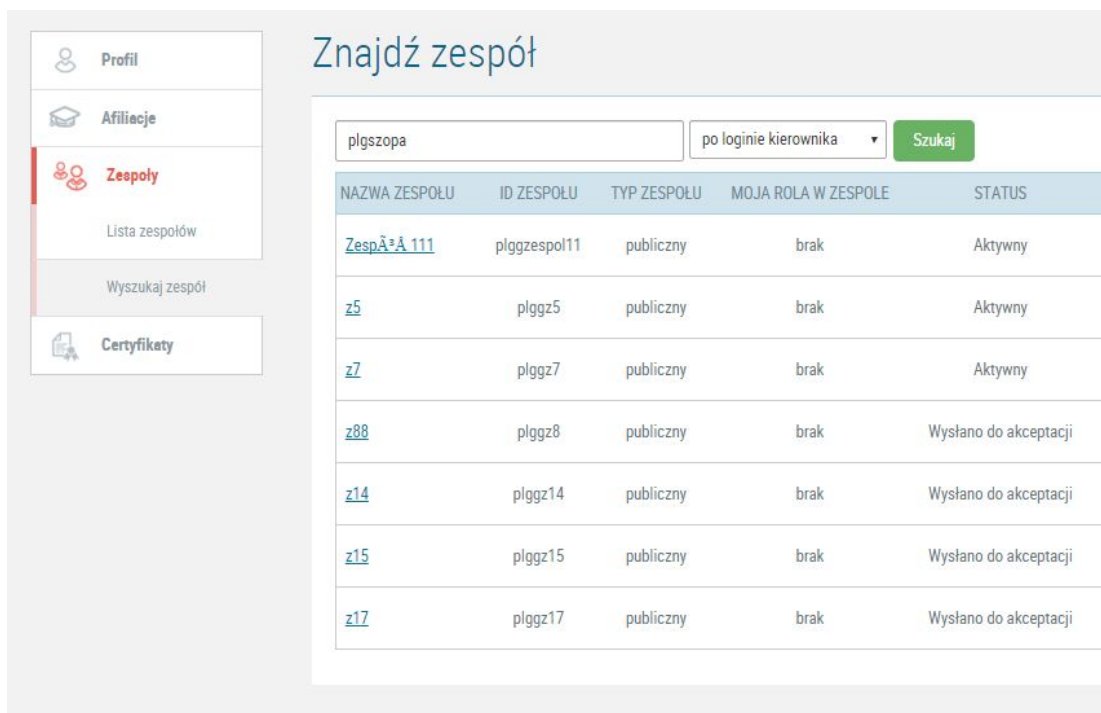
Profil

Afiliacje

Zespoły

Lista zespołów

Wyszukaj zespół

Certyfikaty

Znajdź zespół

plgszopa

po loginie kierownika

Szukaj

| NAZWA ZESPOŁU | ID ZESPOŁU | TYP ZESPOŁU | MOJA ROLA W ZESPOLE | STATUS |
|---|---|---|---|---|
| ZespÃ³Å 111 | plggzespol11 | publiczny | brak | Aktywny |
| z5 | plggz5 | publiczny | brak | Aktywny |
| z7 | plggz7 | publiczny | brak | Aktywny |
| z88 | plggz8 | publiczny | brak | Wysłano do akceptacji |
| z14 | plggz14 | publiczny | brak | Wysłano do akceptacji |
| z15 | plggz15 | publiczny | brak | Wysłano do akceptacji |
| z17 | plggz17 | publiczny | brak | Wysłano do akceptacji |